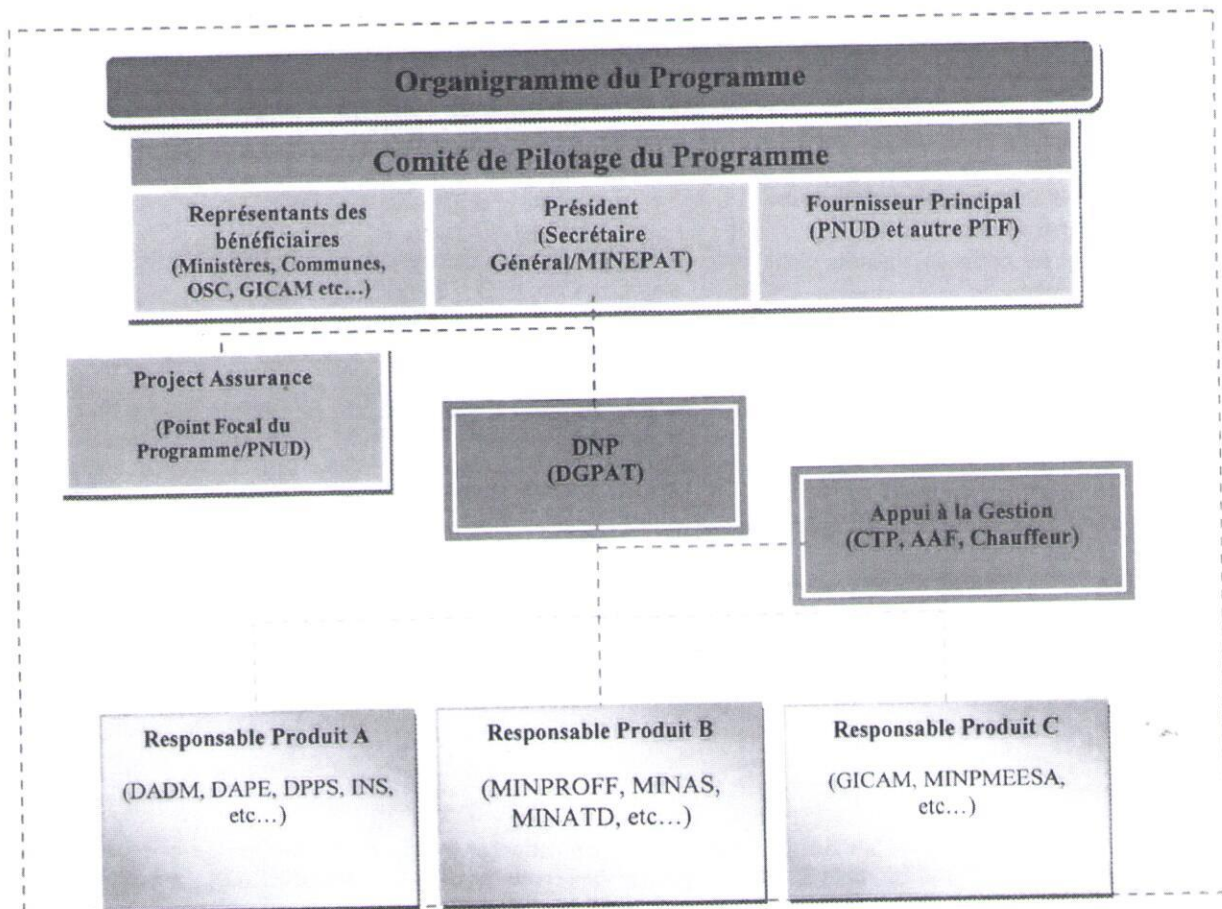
Organigramme du Programme

Comité de Pilotage du Programme

Représentants des bénéficiaires (Ministères, Communes, OSC, GICAM etc…)

Président (Secrétaire Général/MINEPAT)

Fournisseur Principal (PNUD et autre PTF)

Project Assurance

(Point Focal du Programme/PNUD)

DNP (DGPAT)

Appui à la Gestion (CTP, AAF, Chauffeur)

Responsable Produit A

(DADM, DAPE, DPPS, INS, etc…)

Responsable Produit B

(MINPROFF, MINAS, MINATD, etc…)

Responsable Produit C

(GICAM, MINPMEESA, etc…)